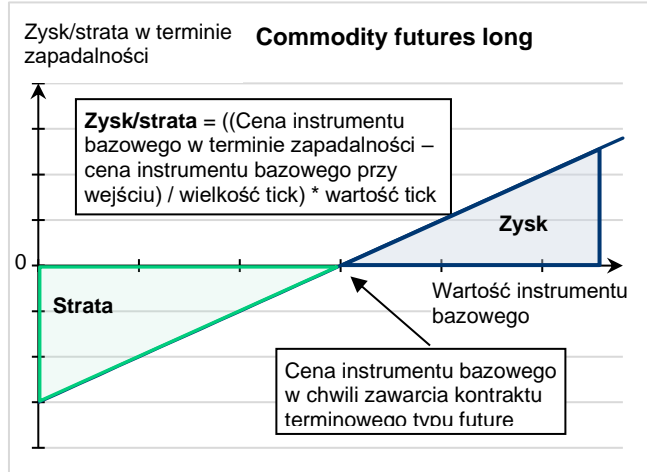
Zysk/strata w terminie zapadalności

Commodity futures long

Zysk/strata = ((Cena instrumentu bazowego w terminie zapadalności – cena instrumentu bazowego przy wejściu) / wielkość tick) * wartość tick

Zysk

0

Strata

Wartość instrumentu bazowego

Cena instrumentu bazowego w chwili zawarcia kontraktu terminowego typu future